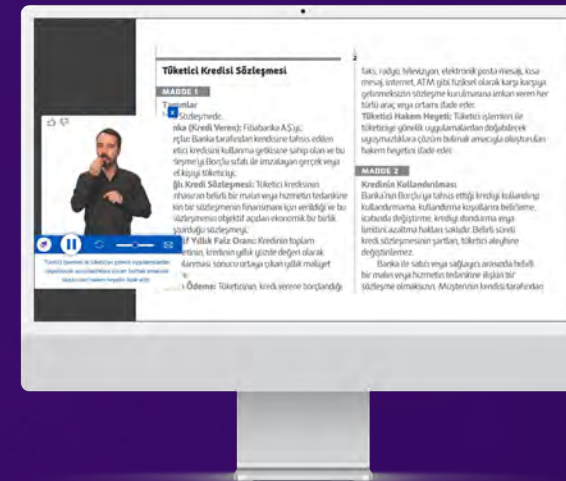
Tüketici Kredisi Sözleşmesi

MADDE 1

Tanımlar

...Sözleşmede;

...nka (Kredi Veren): Fibabanka A.Ş.'yi;

...rçlu: Banka tarafından kendisine tahsis edilen ...tici kredisini kullanma yetkisine sahip olan ve bu ...leşme'yi Borçlu sıfatı ile imzalayan gerçek veya ...el kişiyi tüketiciyi;

...ğlı Kredi Sözleşmesi: Tüketici kredisinin ...nhasıran belirli bir malın veya hizmetin tedarikine ...kin bir sözleşmenin finansmanı için verildiği ve bu ...sözleşmenin objektif açıdan ekonomik bir birlik ...şturduğu sözleşmeyi;

...if Yıllık Faiz Oranı: Kredinin toplam ...etinin, kredinin yıllık yüzde değeri olarak ...lanması sonucu ortaya çıkan yıllık maliyet

...Ödeme: Tüketicinin, kredi verene borçlandığı

faks, radyo, televizyon, elektronik posta mesajı, kısa mesaj, internet, ATM gibi fiziksel olarak karşı karşıya gelinmeksizin sözleşme kurulmasına imkan veren her türlü araç veya ortamı ifade eder.

Tüketici Hakem Heyeti: Tüketici işlemleri ile tüketiciye yönelik uygulamalardan doğabilecek uyuşmazlıklara çözüm bulmak amacıyla oluşturulan hakem heyetini ifade eder.

MADDE 2

Kredinin Kullandırılması

Banka'nın Borçlu'ya tahsis ettiği krediyi kullandırıp kullandırmama, kullandırma koşullarını belirleme, içabında değiştirme, krediyi dondurma veya limitini azaltma hakları saklıdır. Belirli süreli kredi sözleşmesinin şartları, tüketici aleyhine değiştirilemez.

Banka ile satıcı veya sağlayıcı arasında belirli bir malın veya hizmetin tedarikine ilişkin bir sözleşme olmaksızın, Müşterinin kendisi tarafından

Tüketici işlemleri ile tüketiciye yönelik uygulamalardan doğabilecek uyuşmazlıklara çözüm bulmak amacıyla oluşturulan hakem heyetini ifade eder.